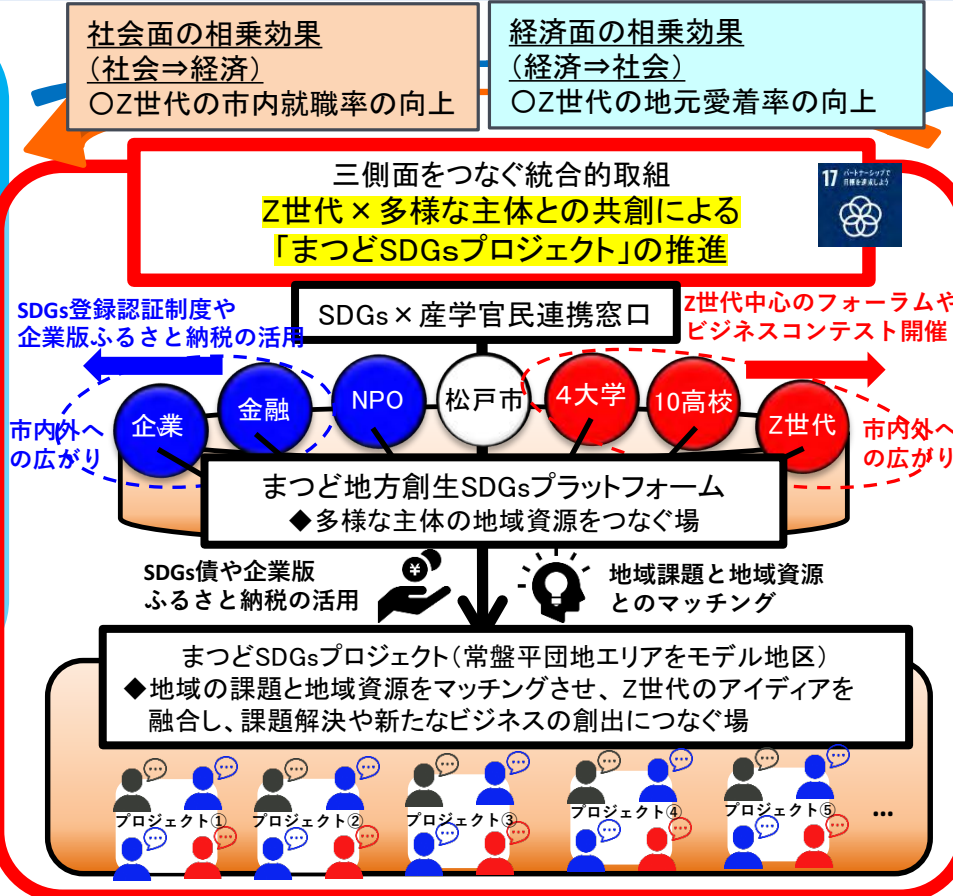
社会面の相乗効果
（社会⇒経済）
〇Z世代の市内就職率の向上

経済面の相乗効果
（経済⇒社会）
〇Z世代の地元愛着率の向上

三側面をつなぐ統合的取組
Z世代×多様な主体との共創による
「まつどSDGsプロジェクト」の推進

17 パートナーシップで目標を達成しよう

SDGs×産学官民連携窓口

SDGs登録認証制度や企業版ふるさと納税の活用

Z世代中心のフォーラムやビジネスコンテスト開催

市内外への広がり

企業　金融　NPO　松戸市　4大学　10高校　Z世代

市内外への広がり

まつど地方創生SDGsプラットフォーム
◆多様な主体の地域資源をつなぐ場

SDGs債や企業版ふるさと納税の活用

地域課題と地域資源とのマッチング

まつどSDGsプロジェクト（常盤平団地エリアをモデル地区）
◆地域の課題と地域資源をマッチングさせ、Z世代のアイディアを融合し、課題解決や新たなビジネスの創出につなぐ場

プロジェクト①　プロジェクト②　プロジェクト③　プロジェクト④　プロジェクト⑤　…